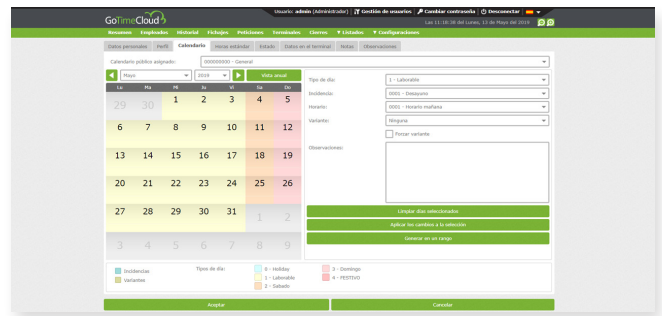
GoTimeCloud

Usuario: admin (Administrador) | Gestión de usuarios | Cambiar contraseña | Desconectar

Resumen Empleados Historial Fichajes Peticiones Terminales Cierres ▼ Listados ▼ Configuraciones

Las 11:18:38 del Lunes, 13 de Mayo del 2019

Datos personales | Perfil | Calendario | Horas estándar | Estado | Datos en el terminal | Notas | Observaciones

Calendario público asignado: 000000000 - General

Mayo | 2019 | Vista anual

| Lu | Ma | Mi | Ju | Vi | Sa | Do |
|---|---|---|---|---|---|---|
| 29 | 30 | 1 | 2 | 3 | 4 | 5 |
| 6 | 7 | 8 | 9 | 10 | 11 | 12 |
| 13 | 14 | 15 | 16 | 17 | 18 | 19 |
| 20 | 21 | 22 | 23 | 24 | 25 | 26 |
| 27 | 28 | 29 | 30 | 31 | 1 | 2 |
| 3 | 4 | 5 | 6 | 7 | 8 | 9 |

Tipo de día: 1 - Laborable
Incidencia: 0001 - Descanso
Horario: 0001 - Horario mañana
Variante: Ninguna
Forzar variante
Observaciones:

Limpiar días seleccionados
Aplicar los cambios a la selección
Generar en un rango

Incidencias
Variantes
Tipos de día:
0 - Holiday
1 - Laborable
2 - Sabado
3 - Domingo
4 - FESTIVO

Aceptar
Cancelar